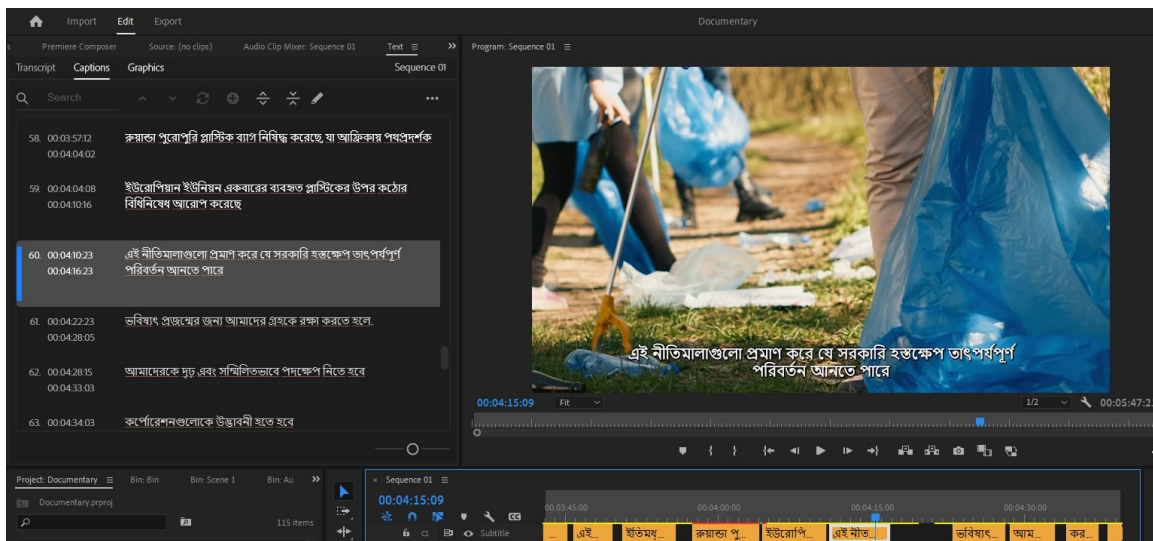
Import Edit Export

Documentary

Premiere Composer Source: (no clips) Audio Clip Mixer: Sequence 01 Text ≡ »

Transcript Captions Graphics Sequence 01

Search

58. 00:03:57:12 00:04:04:02 রুয়ান্ডা পুরোপুরি প্লাস্টিক ব্যাগ নিষিদ্ধ করেছে, যা আফ্রিকায় পথপ্রদর্শক

59. 00:04:04:08 00:04:10:16 ইউরোপিয়ান ইউনিয়ন একবারের ব্যবহৃত প্লাস্টিকের উপর কঠোর বিধিনিষেধ আরোপ করেছে

60. 00:04:10:23 00:04:16:23 এই নীতিমালাগুলো প্রমাণ করে যে সরকারি হস্তক্ষেপ তাৎপর্যপূর্ণ পরিবর্তন আনতে পারে

61. 00:04:22:23 00:04:28:05 ভবিষ্যৎ প্রজন্মের জন্য আমাদের গ্রহকে রক্ষা করতে হলে,

62. 00:04:28:15 00:04:33:03 আমাদেরকে দৃঢ় এবং সম্মিলিতভাবে পদক্ষেপ নিতে হবে

63. 00:04:34:03 কর্পোরেশনগুলোকে উদ্ভাবনী হতে হবে

Program: Sequence 01 ≡

এই নীতিমালাগুলো প্রমাণ করে যে সরকারি হস্তক্ষেপ তাৎপর্যপূর্ণ পরিবর্তন আনতে পারে

00:04:15:09 Fit 1/2 00:05:47:2

Project: Documentary ≡ Bin: Bin Bin: Scene 1 Bin: Au »

Documentary.prproj

115 items

Sequence 01 ≡

00:04:15:09

00:03:45:00 00:04:00:00 00:04:15:00 00:04:30:00

Subtitle

এই... ইতিমধ্... রুয়ান্ডা পু... ইউরোপি... এই নীত... ভবিষ্যৎ... আম... কর...